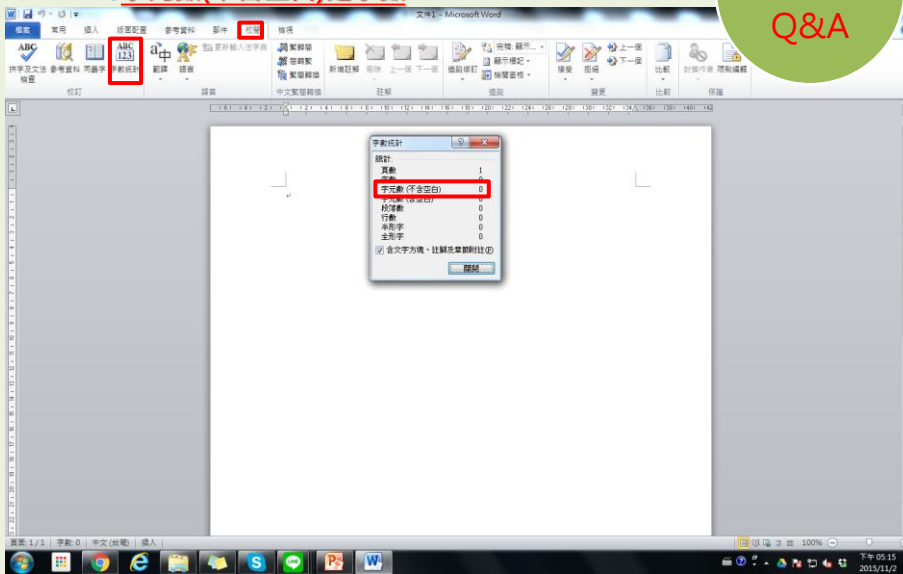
Q&A

文件1 - Microsoft Word

檔案 常用 插入 版面配置 參考資料 郵件 校閱 檢視

拼字及文法檢查 參考資料 同義字 字數統計 翻譯 語言 更新輸入法字典 繁轉簡 簡轉繁 繁簡轉換 新增註解 刪除 上一個 下一個 追蹤修訂 完稿: 顯示... 顯示標記 檢閱窗格 接受 拒絕 上一個 下一個 比較 封鎖作者 限制編輯

校訂 語言 中文繁簡轉換 註解 追蹤 變更 比較 保護

字數統計

統計:
頁數 1
字數 0
字元數 (不含空白) 0
字元數 (含空白) 0
段落數 0
行數 0
半形字 0
全形字 0

含文字方塊、註腳及章節附註(F)

關閉

頁面: 1 / 1 字數: 0 中文 (台灣) 插入 100%

下午 05:15
2015/11/2